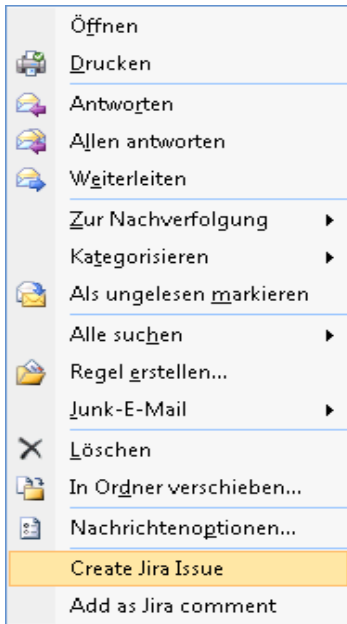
Öffnen
Drucken
Antworten
Allen antworten
Weiterleiten
Zur Nachverfolgung
Kategorisieren
Als ungelesen markieren
Alle suchen
Regel erstellen...
Junk-E-Mail
Löschen
In Ordner verschieben...
Nachrichtenoptionen...
Create Jira Issue
Add as Jira comment